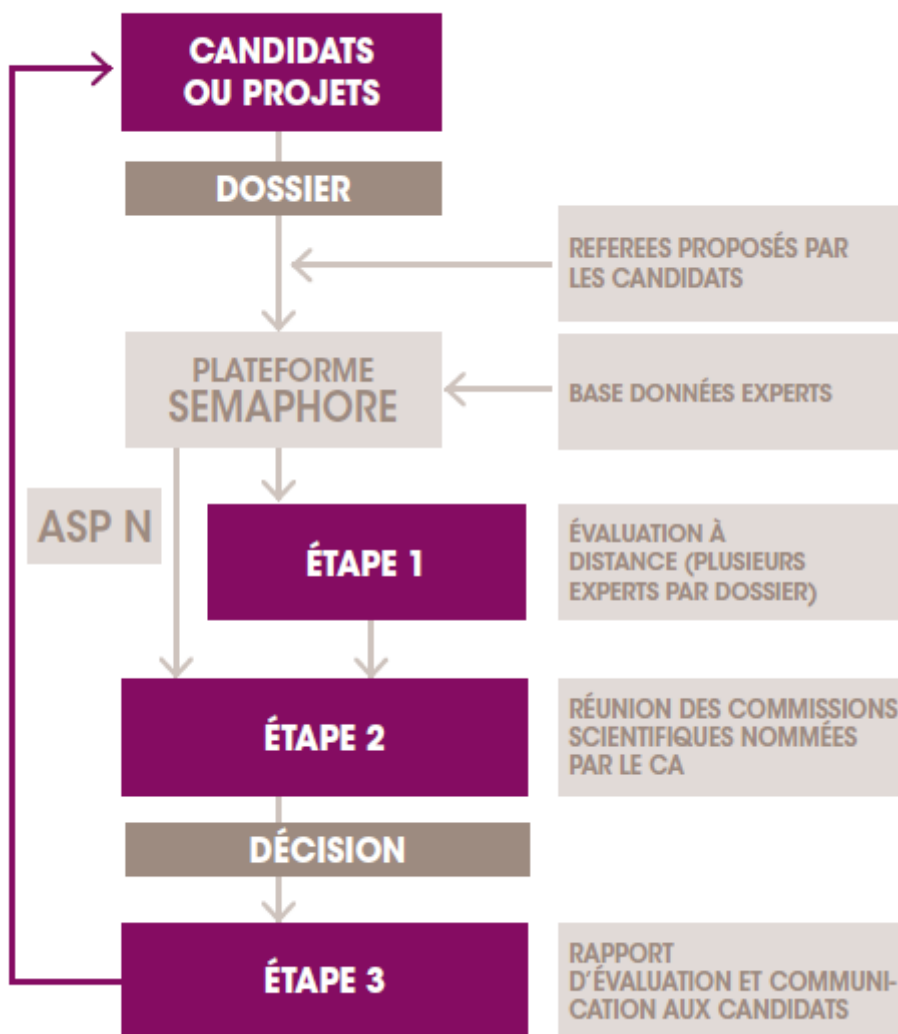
CANDIDATS OU PROJETS

DOSSIER

REFEREES PROPOSÉS PAR LES CANDIDATS

PLATEFORME SEMAPHORE

BASE DONNÉES EXPERTS

ASP N

ÉTAPE 1

ÉVALUATION À DISTANCE (PLUSIEURS EXPERTS PAR DOSSIER)

ÉTAPE 2

RÉUNION DES COMMISSIONS SCIENTIFIQUES NOMMÉES PAR LE CA

DÉCISION

ÉTAPE 3

RAPPORT D'ÉVALUATION ET COMMUNICATION AUX CANDIDATS